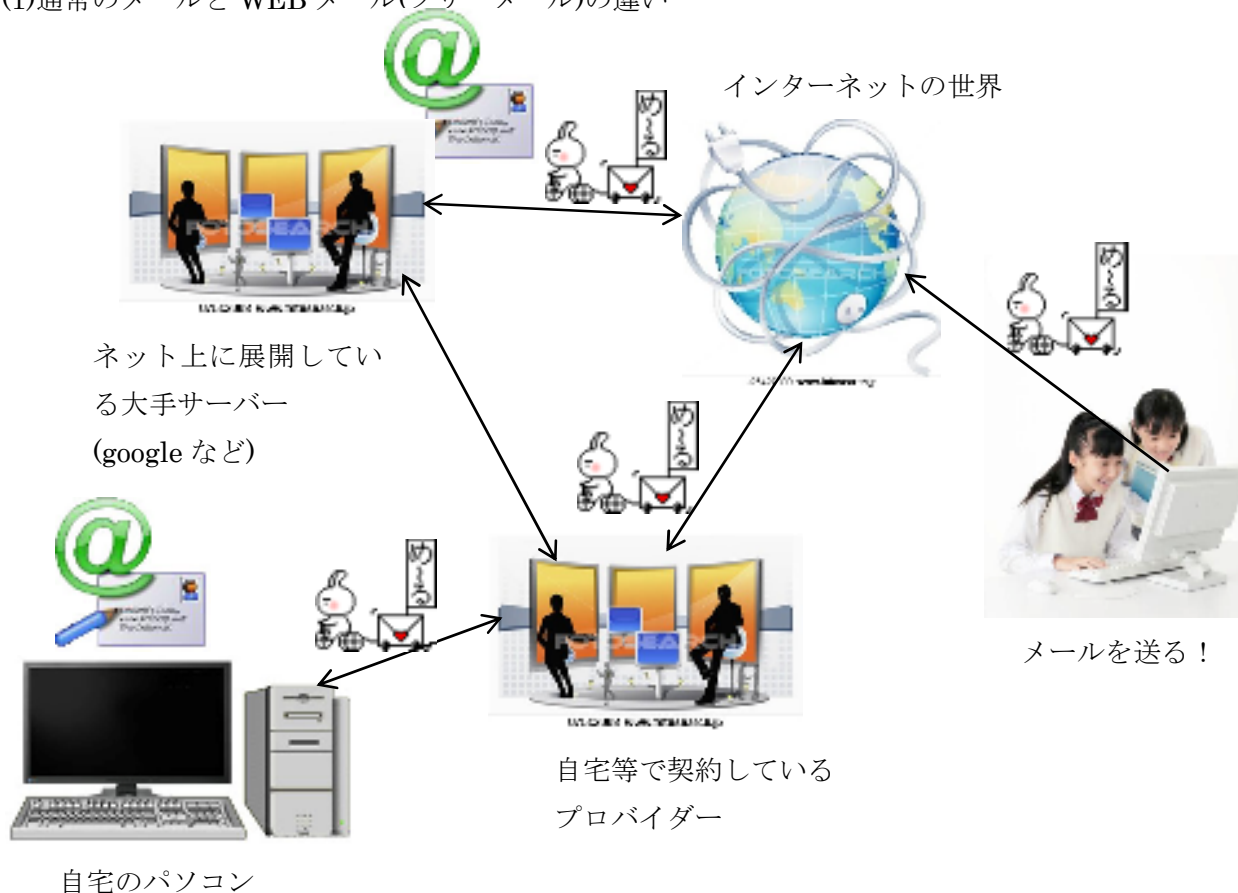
(1)通常のメールと WEB メール(フリーメール)の違い

インターネットの世界

めーる

めーる

めーる

めーる

ネット上に展開している大手サーバー
(google など)

メールを送る！

自宅等で契約しているプロバイダー

自宅のパソコン